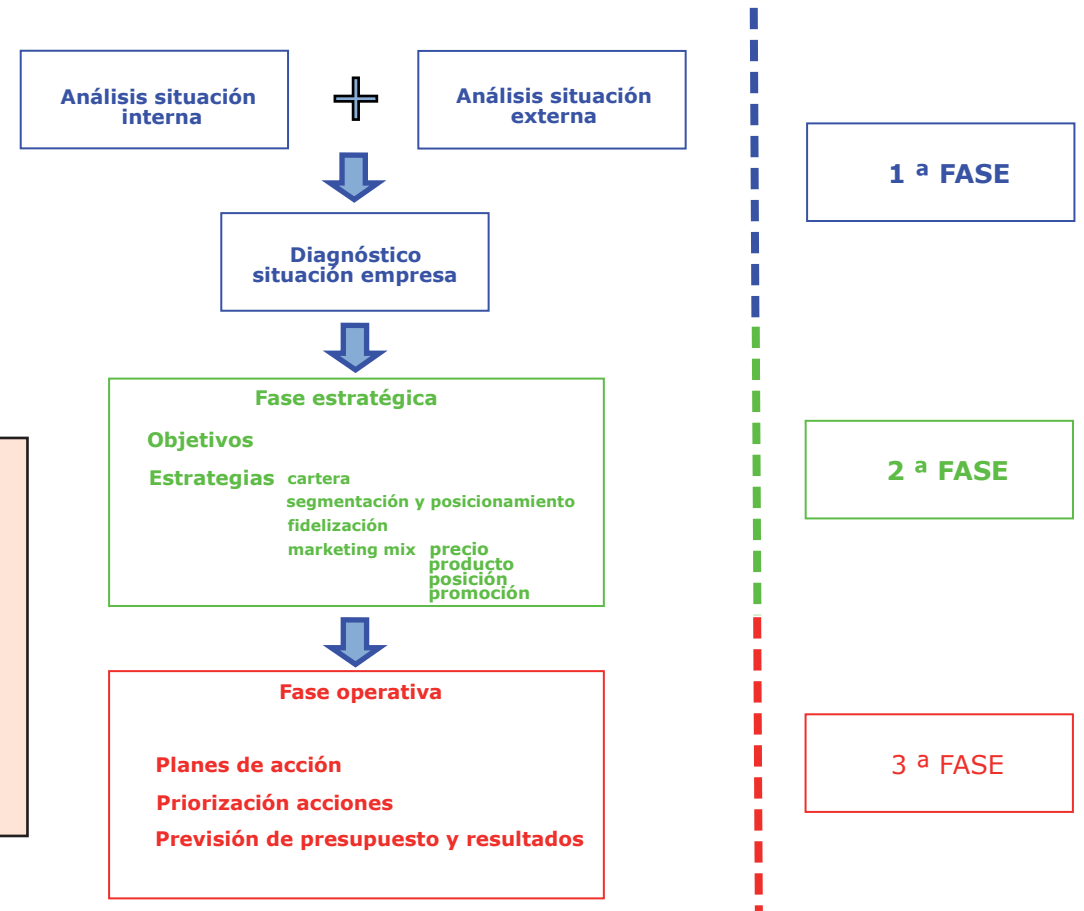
Análisis situación interna

Análisis situación externa

Diagnóstico situación empresa

Fase estratégica

Objetivos

Estrategias cartera
segmentación y posicionamiento
fidelización
marketing mix precio
producto
posición
promoción

Fase operativa

Planes de acción

Priorización acciones

Previsión de presupuesto y resultados

1 ª FASE

2 ª FASE

3 ª FASE